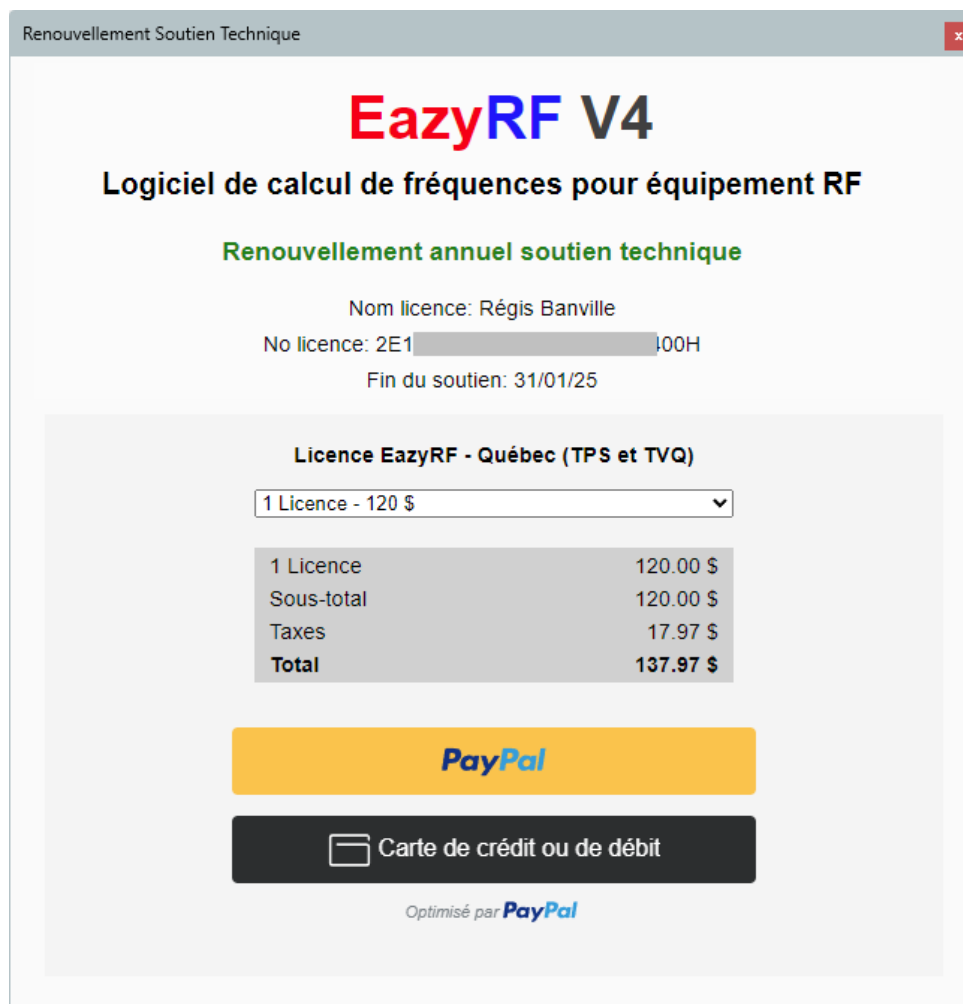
Renouvellement Soutien Technique

x

EazyRF V4

Logiciel de calcul de fréquences pour équipement RF

Renouvellement annuel soutien technique

Nom licence: Régis Banville

No licence: 2E1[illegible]00H

Fin du soutien: 31/01/25

Licence EazyRF - Québec (TPS et TVQ)

1 Licence - 120 $

| | |
|---|---|
| 1 Licence | 120.00 $ |
| Sous-total | 120.00 $ |
| Taxes | 17.97 $ |
| **Total** | **137.97 $** |

PayPal

Carte de crédit ou de débit

Optimisé par PayPal